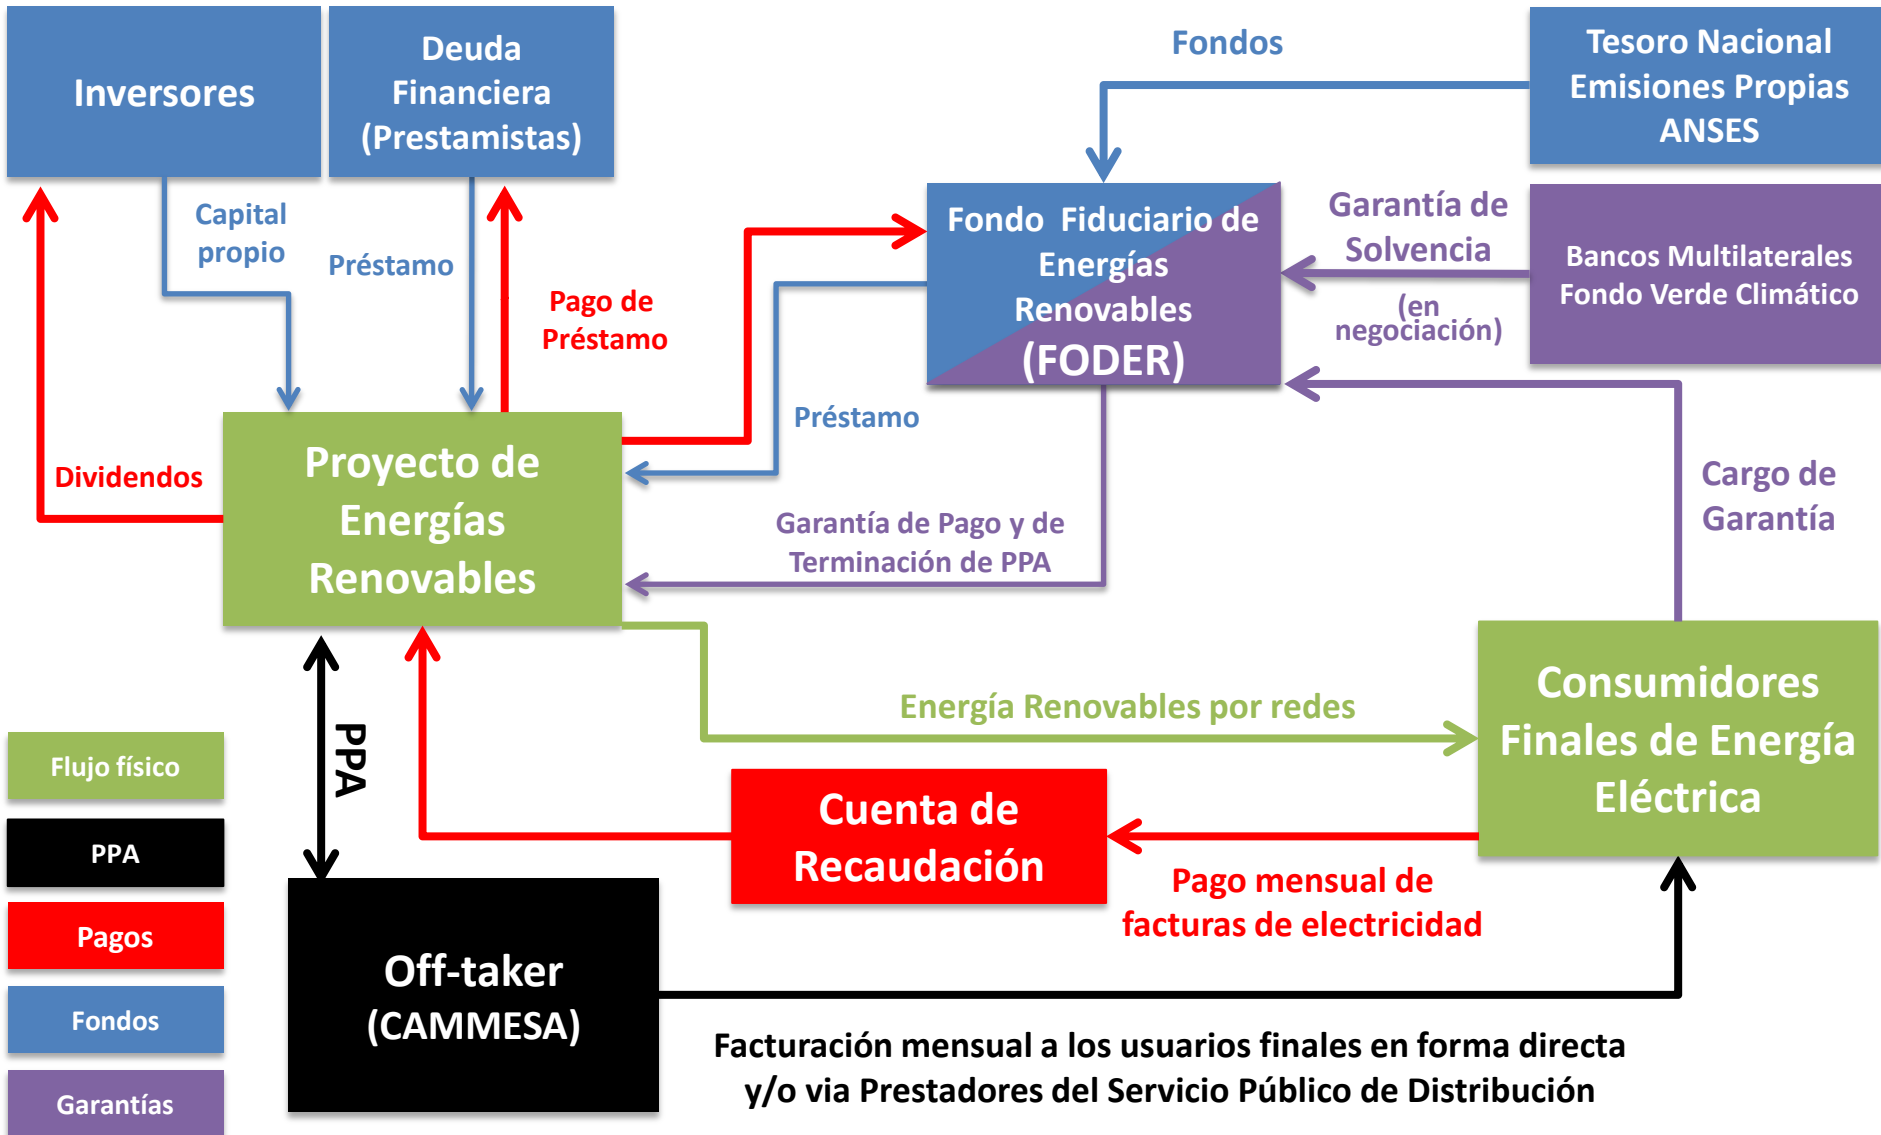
Inversores

Deuda Financiera (Prestamistas)

Fondos

Tesoro Nacional
Emisiones Propias
ANSES

Capital propio

Préstamo

Pago de Préstamo

Fondo Fiduciario de Energías Renovables (FODER)

Garantía de Solvencia

(en negociación)

Bancos Multilaterales
Fondo Verde Climático

Préstamo

Dividendos

Proyecto de Energías Renovables

Garantía de Pago y de Terminación de PPA

Cargo de Garantía

Consumidores Finales de Energía Eléctrica

Energía Renovables por redes

PPA

Flujo físico

PPA

Pagos

Fondos

Garantías

Cuenta de Recaudación

Pago mensual de facturas de electricidad

Off-taker (CAMMESA)

Facturación mensual a los usuarios finales en forma directa y/o via Prestadores del Servicio Público de Distribución